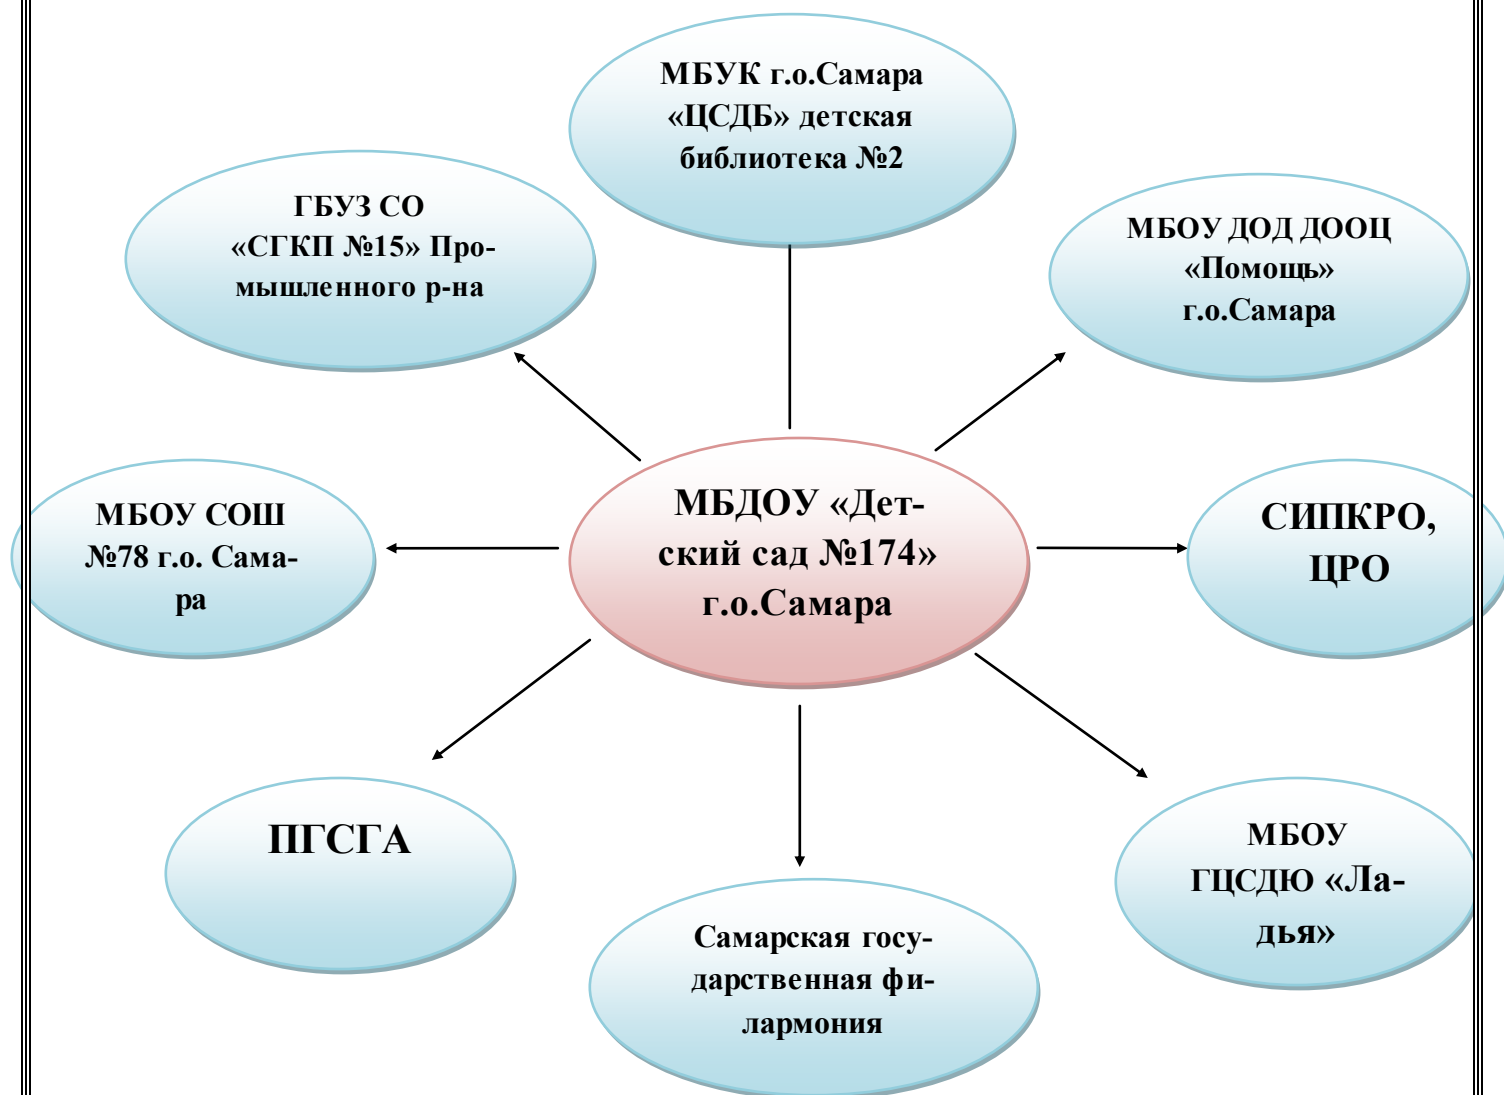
МБУК г.о.Самара «ЦСДБ» детская библиотека №2

ГБУЗ СО «СГКП №15» Промышленного р-на

МБОУ ДОД ДООЦ «Помощь» г.о.Самара

МБОУ СОШ №78 г.о. Самара

МБДОУ «Детский сад №174» г.о.Самара

СИПКРО, ЦРО

ПГСГА

Самарская государственная филармония

МБОУ ГЦСДЮ «Ладья»